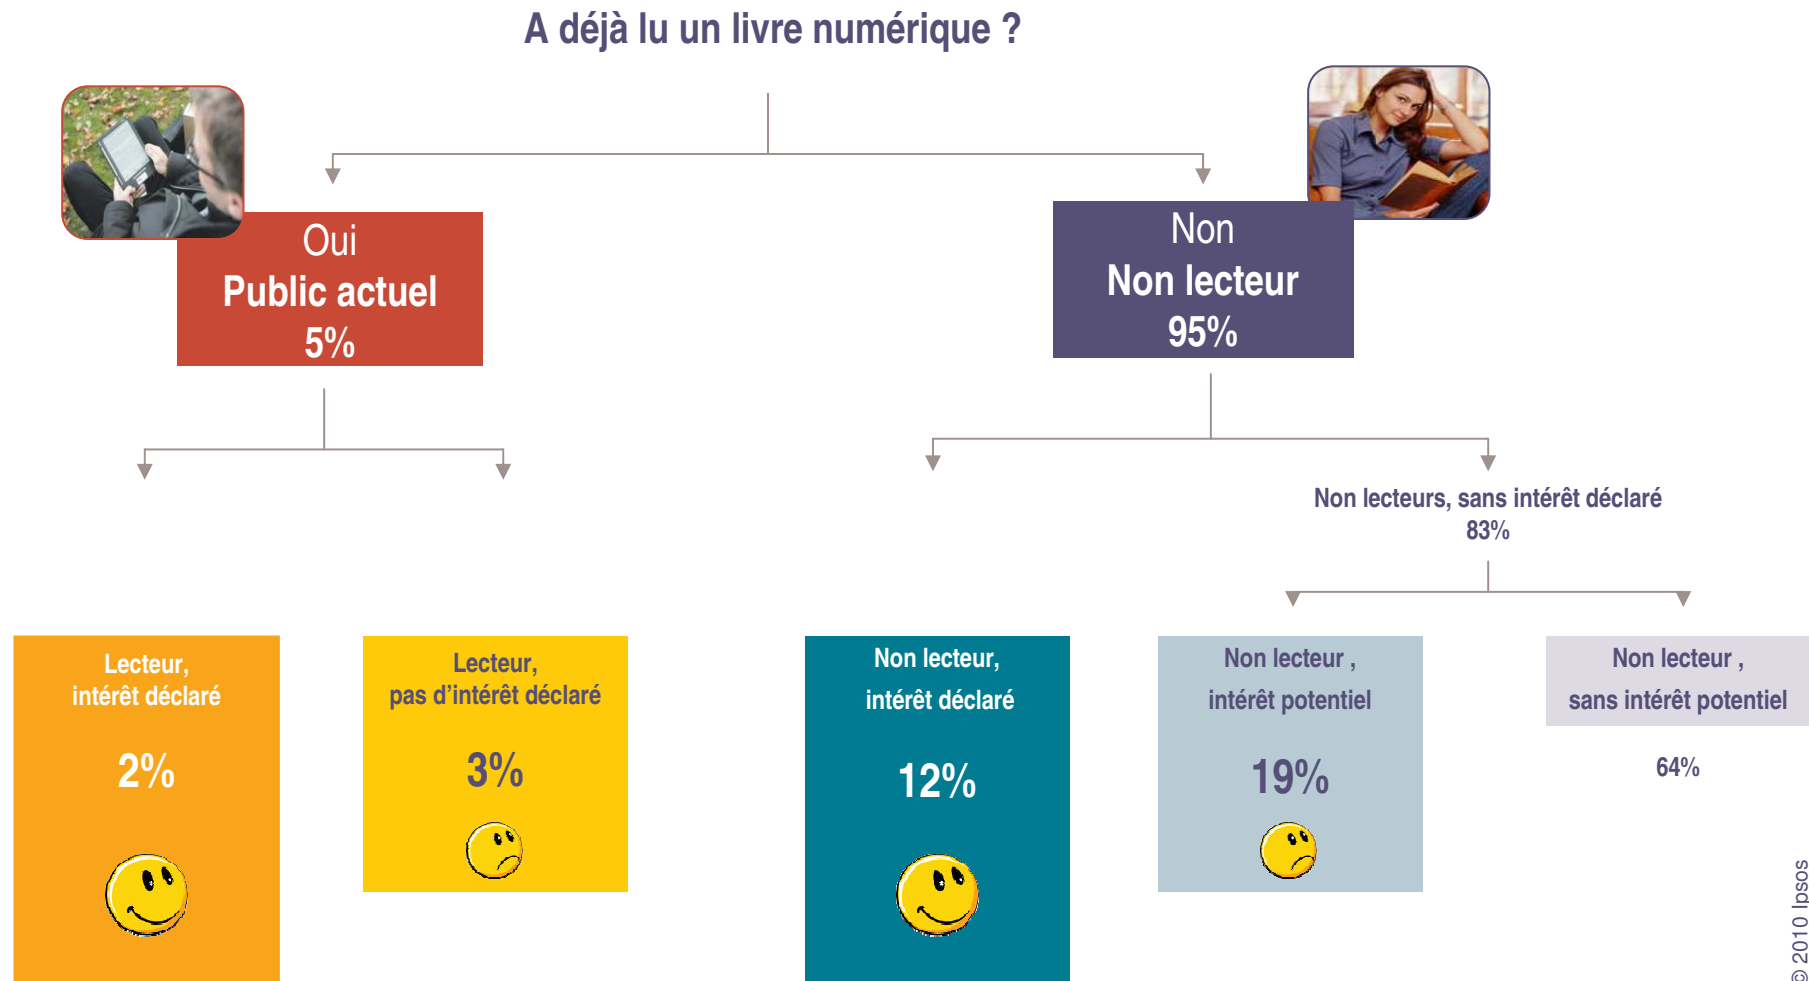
A déjà lu un livre numérique ?

Oui
Public actuel
5%

Non
Non lecteur
95%

Non lecteurs, sans intérêt déclaré
83%

Lecteur,
intérêt déclaré
2%

Lecteur,
pas d'intérêt déclaré
3%

Non lecteur,
intérêt déclaré
12%

Non lecteur ,
intérêt potentiel
19%

Non lecteur ,
sans intérêt potentiel
64%

© 2010 Ipsos